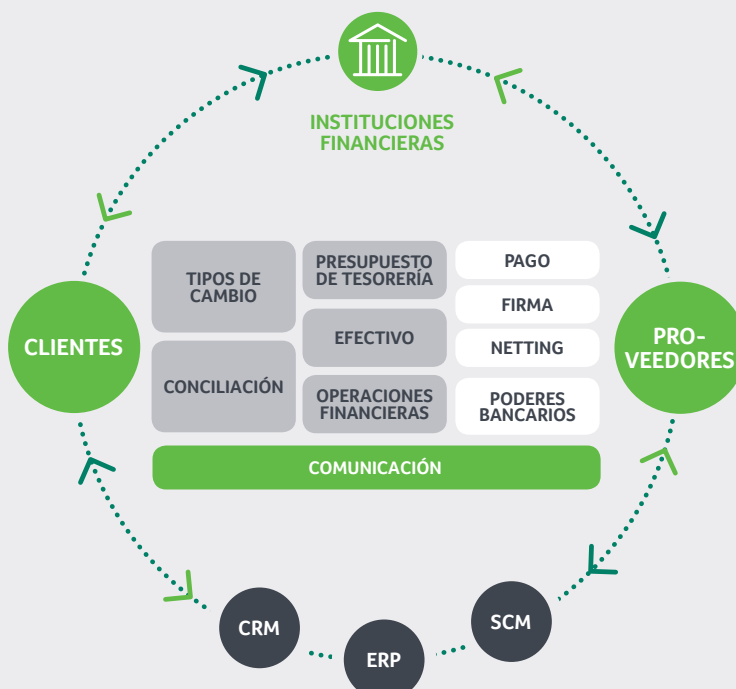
INSTITUCIONES FINANCIERAS

CLIENTES

PRO-VEEDORES

TIPOS DE CAMBIO

CONCILIACIÓN

PRESUPUESTO DE TESORERÍA

EFECTIVO

OPERACIONES FINANCIERAS

PAGO

FIRMA

NETTING

PODERES BANCARIOS

COMUNICACIÓN

CRM

ERP

SCM